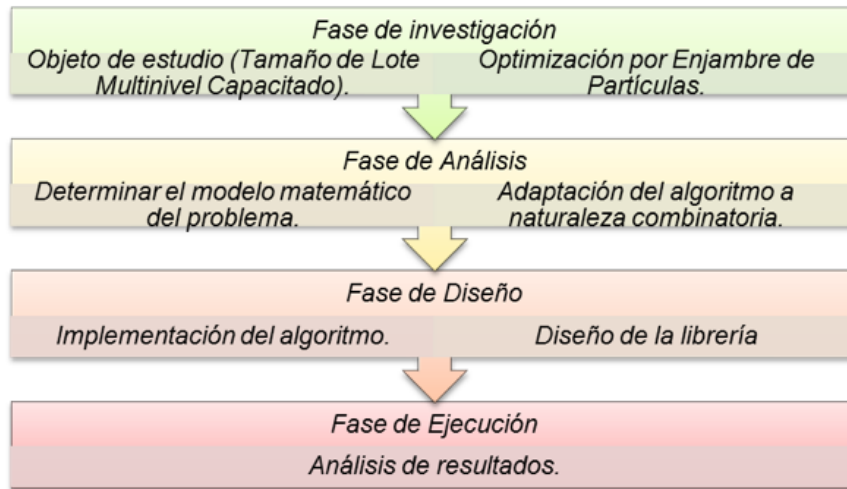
Fase de investigación

Objeto de estudio (Tamaño de Lote Multinivel Capacitado).

Optimización por Enjambre de Partículas.

Fase de Análisis

Determinar el modelo matemático del problema.

Adaptación del algoritmo a naturaleza combinatoria.

Fase de Diseño

Implementación del algoritmo.

Diseño de la librería

Fase de Ejecución

Análisis de resultados.